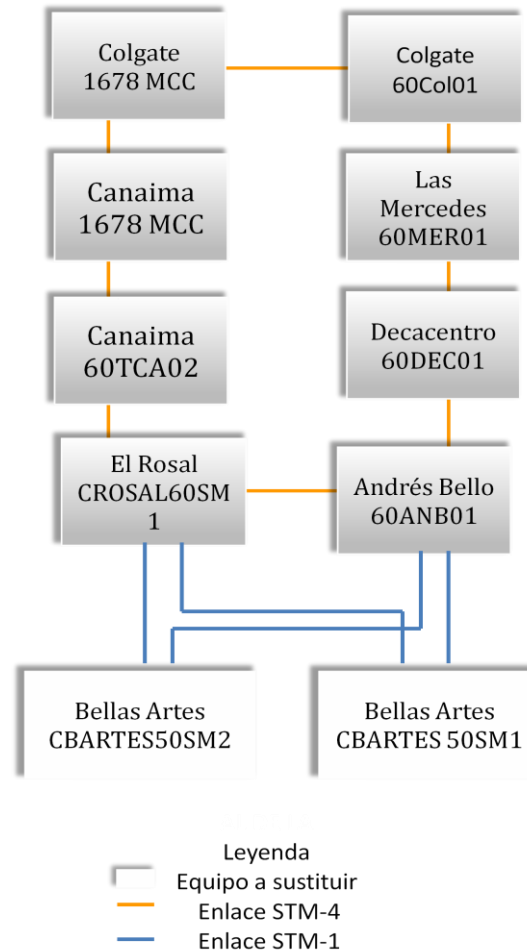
Colgate
1678 MCC

Colgate
60Col01

Canaima
1678 MCC

Las
Mercedes
60MER01

Canaima
60TCA02

Decacentro
60DEC01

El Rosal
CROSAL60SM
1

Andrés Bello
60ANB01

Bellas Artes
CBARTES50SM2

Bellas Artes
CBARTES 50SM1

Leyenda
Equipo a sustituir
Enlace STM-4
Enlace STM-1